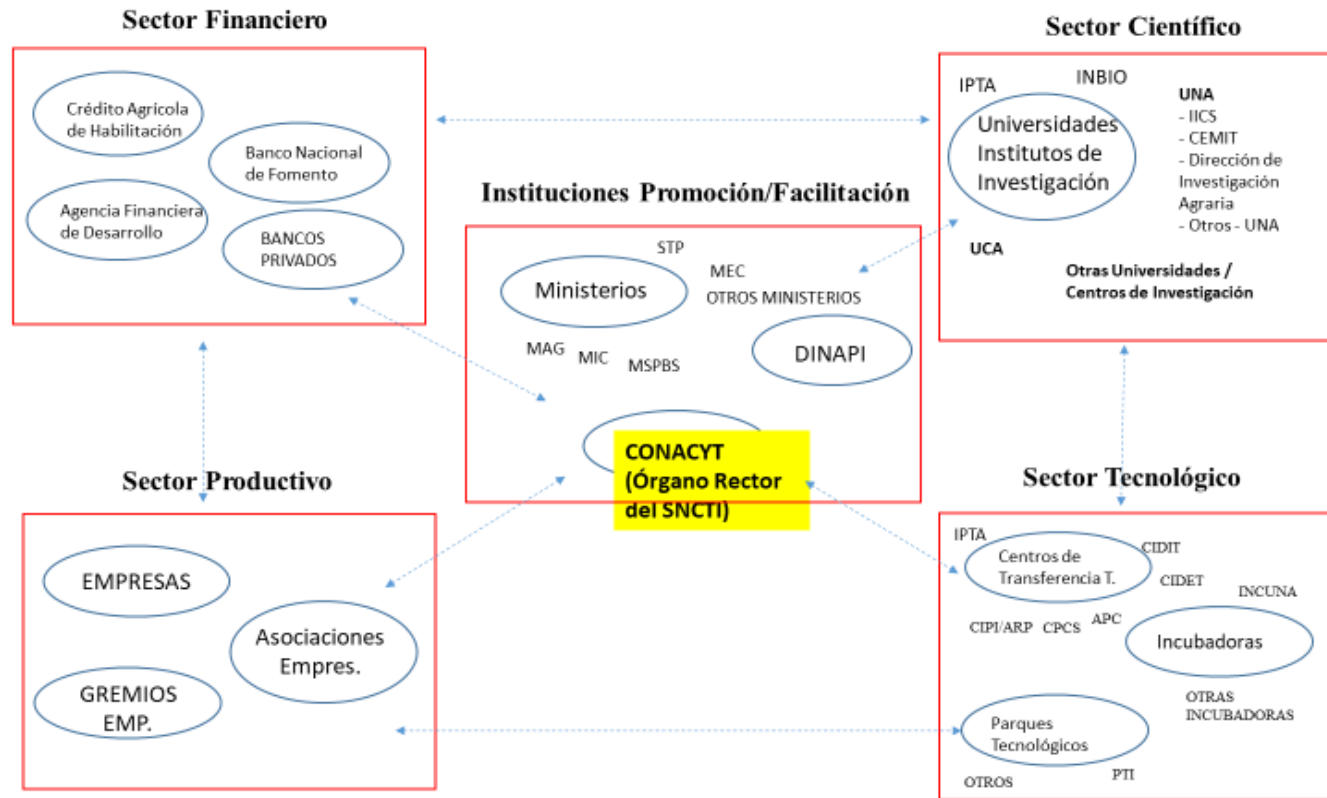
Sector Financiero

Crédito Agricola de Habilitación

Banco Nacional de Fomento

Agencia Financiera de Desarrollo

BANCOS PRIVADOS

Sector Científico

IPTA

INBIO

Universidades Institutos de Investigación

UNA
- IICS
- CEMIT
- Dirección de Investigación Agraria
- Otros - UNA

UCA

Otras Universidades / Centros de Investigación

Instituciones Promoción/Facilitación

STP

Ministerios

MEC

OTROS MINISTERIOS

MAG

MIC

MSPBS

DINAPI

CONACYT (Órgano Rector del SNCTI)

Sector Productivo

EMPRESAS

Asociaciones Empres.

GREMIOS EMP.

Sector Tecnológico

IPTA

Centros de Transferencia T.

CIDIT

CIDET

INCUNA

CIPI/ARP

CPCS

APC

Incubadoras

OTRAS INCUBADORAS

Parques Tecnológicos

OTROS

PTI